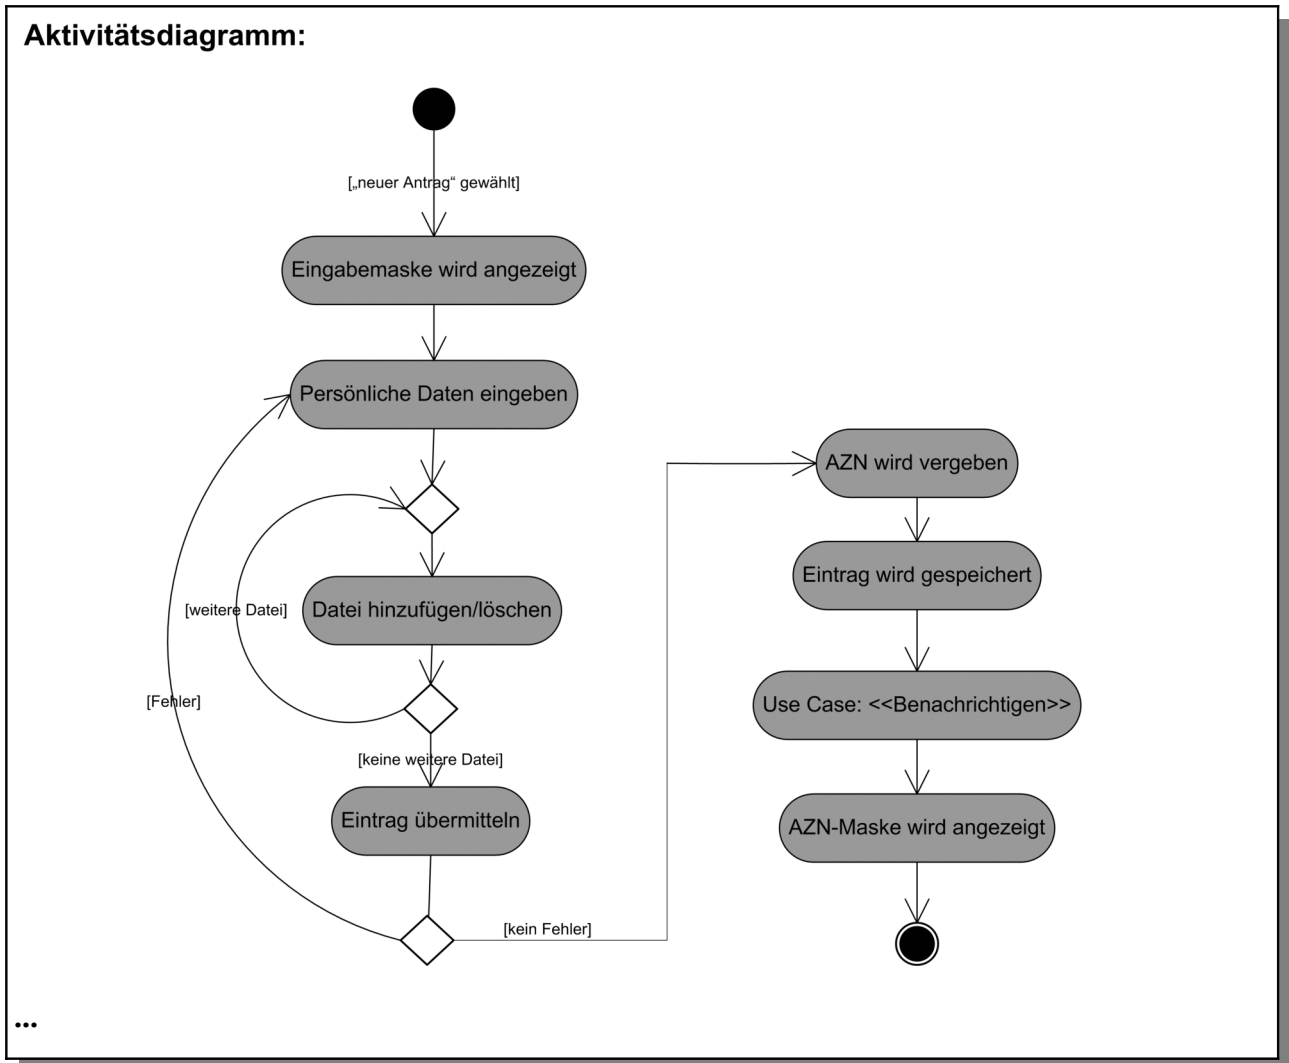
Aktivitätsdiagramm:

[„neuer Antrag“ gewählt]

Eingabemaske wird angezeigt

Persönliche Daten eingeben

[weitere Datei]

Datei hinzufügen/löschen

[Fehler]

[keine weitere Datei]

Eintrag übermitteln

[kein Fehler]

AZN wird vergeben

Eintrag wird gespeichert

Use Case: <<Benachrichtigen>>

AZN-Maske wird angezeigt

...